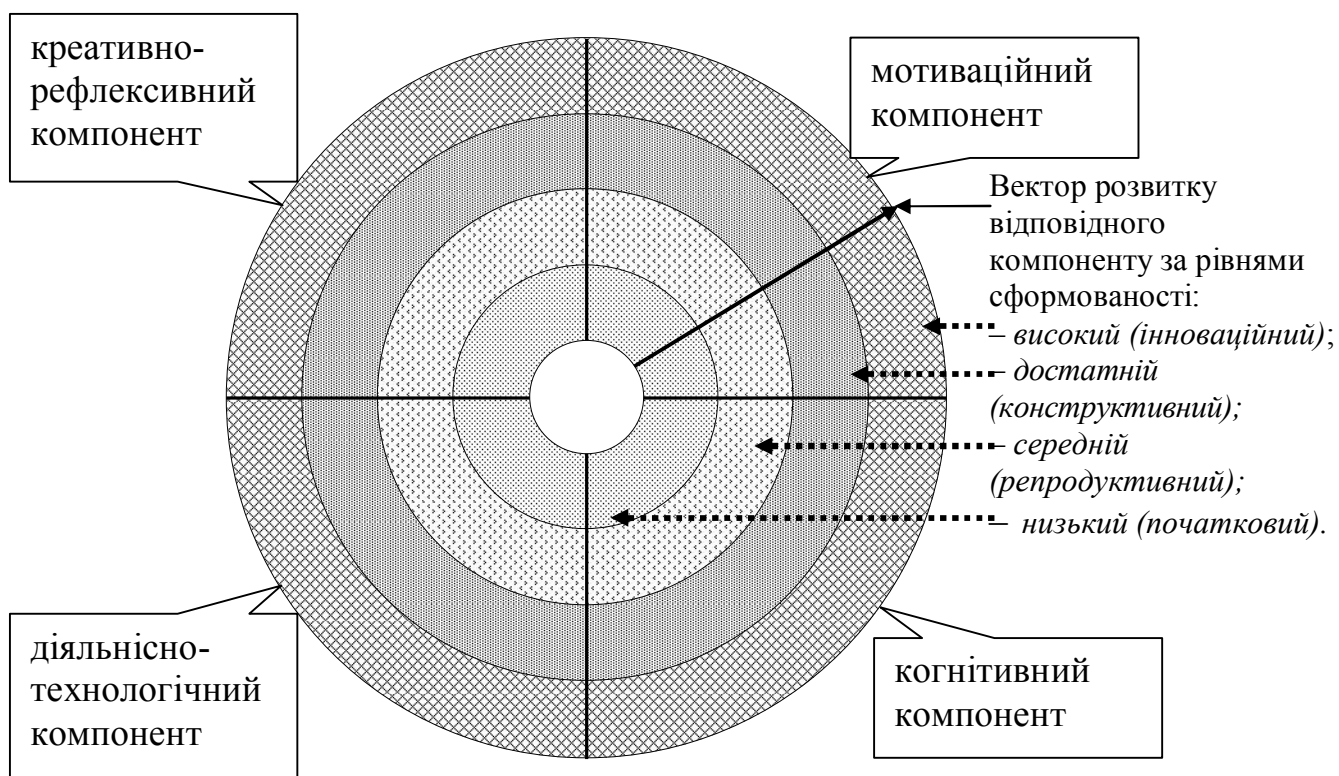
креативно-рефлексивний компонент

мотиваційний компонент

Вектор розвитку відповідного компоненту за рівнями сформованості:
– *високий (інноваційний)*;
– *достатній (конструктивний);*
– *середній (репродуктивний);*
– *низький (початковий)*.

діяльнісно-технологічний компонент

когнітивний компонент